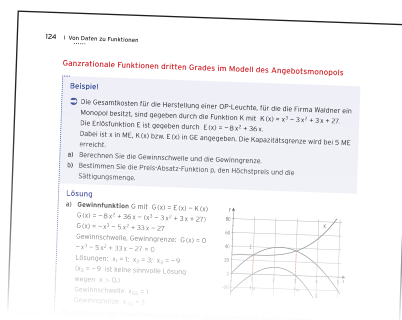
124 | Von Daten zu Funktionen

Ganzrationale Funktionen dritten Grades im Modell des Angebotsmonopols

Beispiel

Die Gesamtkosten für die Herstellung einer OP-Leuchte, für die die Firma Waldner ein Monopol besitzt, sind gegeben durch die Funktion K mit $K(x) = x^3 - 3x^2 + 3x + 27$. Die Erlösfunktion E ist gegeben durch $E(x) = -8x^2 + 36x$. Dabei ist x in ME, K(x) bzw. E(x) in GE angegeben. Die Kapazitätsgrenze wird bei 5 ME erreicht.

a) Berechnen Sie die Gewinnschwelle und die Gewinngrenze.

b) Bestimmen Sie die Preis-Absatz-Funktion p, den Höchstpreis und die Sättigungsmenge.

Lösung

a) Gewinnfunktion G mit $G(x) = E(x) - K(x)$
$G(x) = -8x^2 + 36x - (x^3 - 3x^2 + 3x + 27)$
$G(x) = -x^3 - 5x^2 + 33x - 27$
Gewinnschwelle, Gewinngrenze: $G(x) = 0$
$-x^3 - 5x^2 + 33x - 27 = 0$
Lösungen: $x_1 = 1$; $x_2 = 3$; $x_3 = -9$
($x_3 = -9$ ist keine sinnvolle Lösung wegen $x > 0$.)
Gewinnschwelle: $x_{GS} = 1$
Gewinngrenze: $x_{GG} = 3$

y
80
60
40
20
0
-20
K
E
G
1
2
3
4
5
x